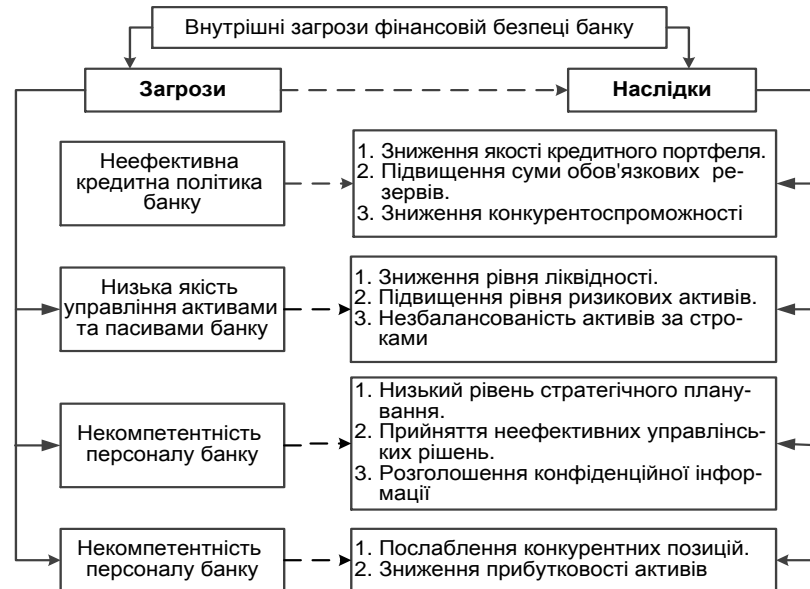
Внутрішні загрози фінансовій безпеці банку

Загрози

Наслідки

Неефективна кредитна політика банку

1. Зниження якості кредитного портфеля.
2. Підвищення суми обов'язкових резервів.
3. Зниження конкурентоспроможності

Низька якість управління активами та пасивами банку

1. Зниження рівня ліквідності.
2. Підвищення рівня ризикових активів.
3. Незбалансованість активів за строками

Некомпетентність персоналу банку

1. Низький рівень стратегічного планування.
2. Прийняття неефективних управлінських рішень.
3. Розголошення конфіденційної інформації

Некомпетентність персоналу банку

1. Послаблення конкурентних позицій.
2. Зниження прибутковості активів